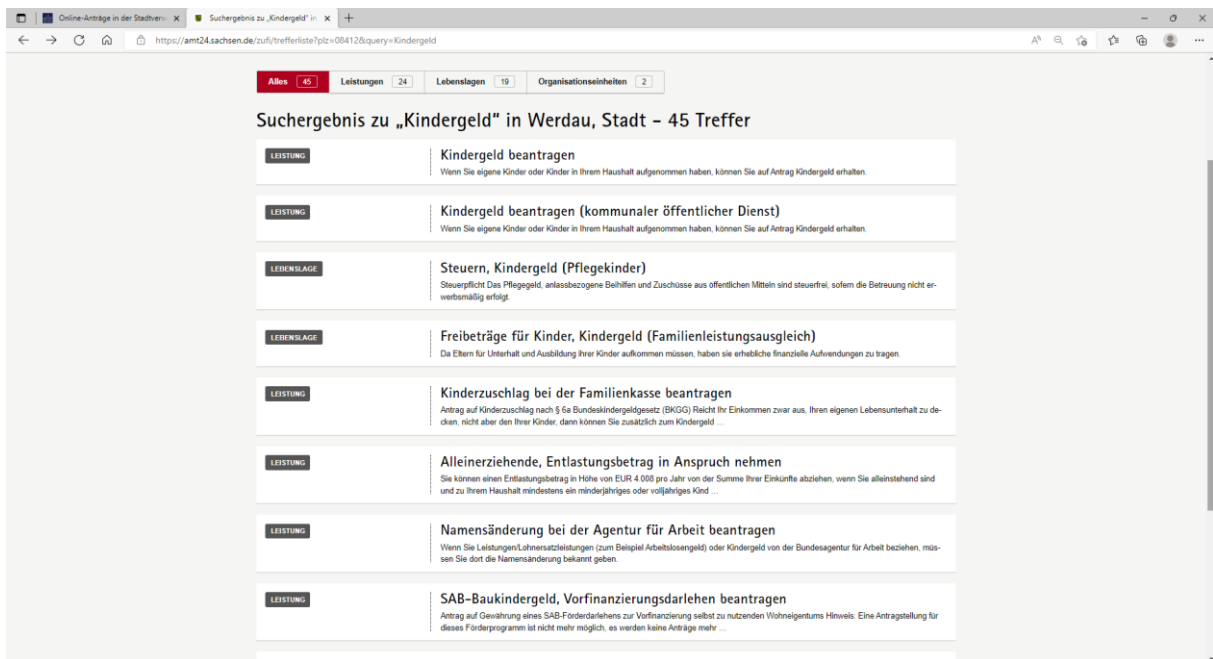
Online-Anträge in der Stadtverw ×
Suchergebnis zu „Kindergeld" in ×
+
https://amt24.sachsen.de/zufi/trefferliste?plz=08412&query=Kindergeld

Alles 45
Leistungen 24
Lebenslagen 19
Organisationseinheiten 2

Suchergebnis zu „Kindergeld" in Werdau, Stadt - 45 Treffer

LEISTUNG
Kindergeld beantragen
Wenn Sie eigene Kinder oder Kinder in Ihrem Haushalt aufgenommen haben, können Sie auf Antrag Kindergeld erhalten.

LEISTUNG
Kindergeld beantragen (kommunaler öffentlicher Dienst)
Wenn Sie eigene Kinder oder Kinder in Ihrem Haushalt aufgenommen haben, können Sie auf Antrag Kindergeld erhalten.

LEBENSLAGE
Steuern, Kindergeld (Pflegekinder)
Steuerpflicht Das Pflegegeld, anlassbezogene Beihilfen und Zuschüsse aus öffentlichen Mitteln sind steuerfrei, sofern die Betreuung nicht erwerbsmäßig erfolgt.

LEBENSLAGE
Freibeträge für Kinder, Kindergeld (Familienleistungsausgleich)
Da Eltern für Unterhalt und Ausbildung ihrer Kinder aufkommen müssen, haben sie erhebliche finanzielle Aufwendungen zu tragen.

LEISTUNG
Kinderzuschlag bei der Familienkasse beantragen
Antrag auf Kinderzuschlag nach § 6a Bundeskindergeldgesetz (BKGG) Reicht Ihr Einkommen zwar aus, Ihren eigenen Lebensunterhalt zu decken, nicht aber den Ihrer Kinder, dann können Sie zusätzlich zum Kindergeld ...

LEISTUNG
Alleinerziehende, Entlastungsbetrag in Anspruch nehmen
Sie können einen Entlastungsbetrag in Höhe von EUR 4.008 pro Jahr von der Summe Ihrer Einkünfte abziehen, wenn Sie alleinstehend sind und zu Ihrem Haushalt mindestens ein minderjähriges oder volljähriges Kind ...

LEISTUNG
Namensänderung bei der Agentur für Arbeit beantragen
Wenn Sie Leistungen/Lohnersatzleistungen (zum Beispiel Arbeitslosengeld) oder Kindergeld von der Bundesagentur für Arbeit beziehen, müssen Sie dort die Namensänderung bekannt geben.

LEISTUNG
SAB-Baukindergeld, Vorfinanzierungsdarlehen beantragen
Antrag auf Gewährung eines SAB-Förderdarlehens zur Vorfinanzierung selbst zu nutzenden Wohneigentums Hinweis: Eine Antragstellung für dieses Förderprogramm ist nicht mehr möglich, es werden keine Anträge mehr ...